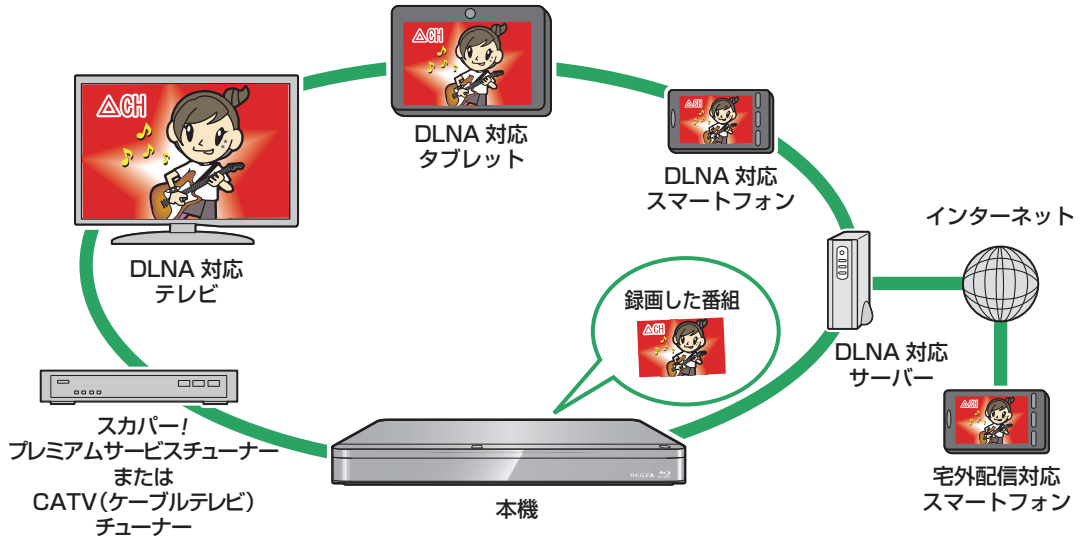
△CH

DLNA 対応
タブレット

DLNA 対応
スマートフォン

インターネット

DLNA 対応
テレビ

録画した番組

DLNA 対応
サーバー

スカパー!
プレミアムサービスチューナー
または
CATV(ケーブルテレビ)
チューナー

REGZA

本機

宅外配信対応
スマートフォン